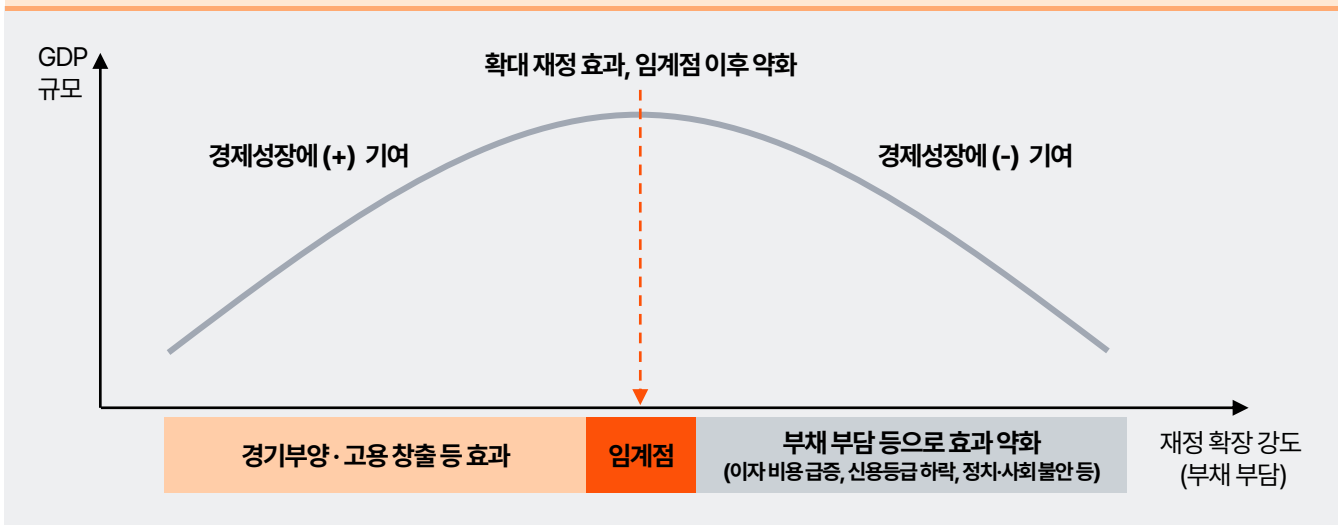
GDP
규모

확대 재정 효과, 임계점 이후 약화

경제성장에 (+) 기여

경제성장에 (-) 기여

경기부양 · 고용 창출 등 효과

임계점

부채 부담 등으로 효과 약화
(이자 비용 급증, 신용등급 하락, 정치·사회불안 등)

재정 확장 강도
(부채 부담)